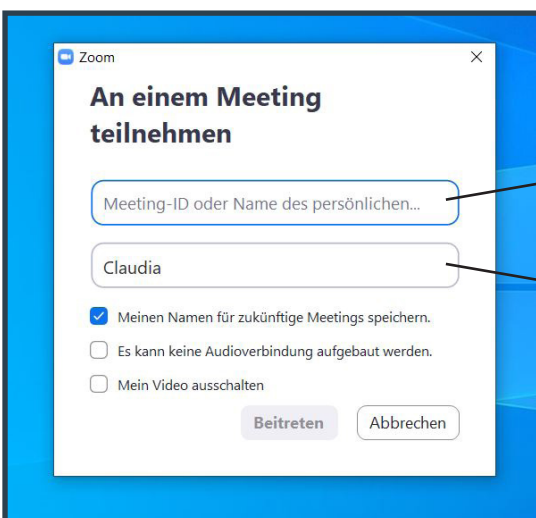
Zoom

An einem Meeting teilnehmen

Meeting-ID oder Name des persönlichen...

Claudia

Meinen Namen für zukünftige Meetings speichern.

Es kann keine Audioverbindung aufgebaut werden.

Mein Video ausschalten

Beitreten

Abbrechen